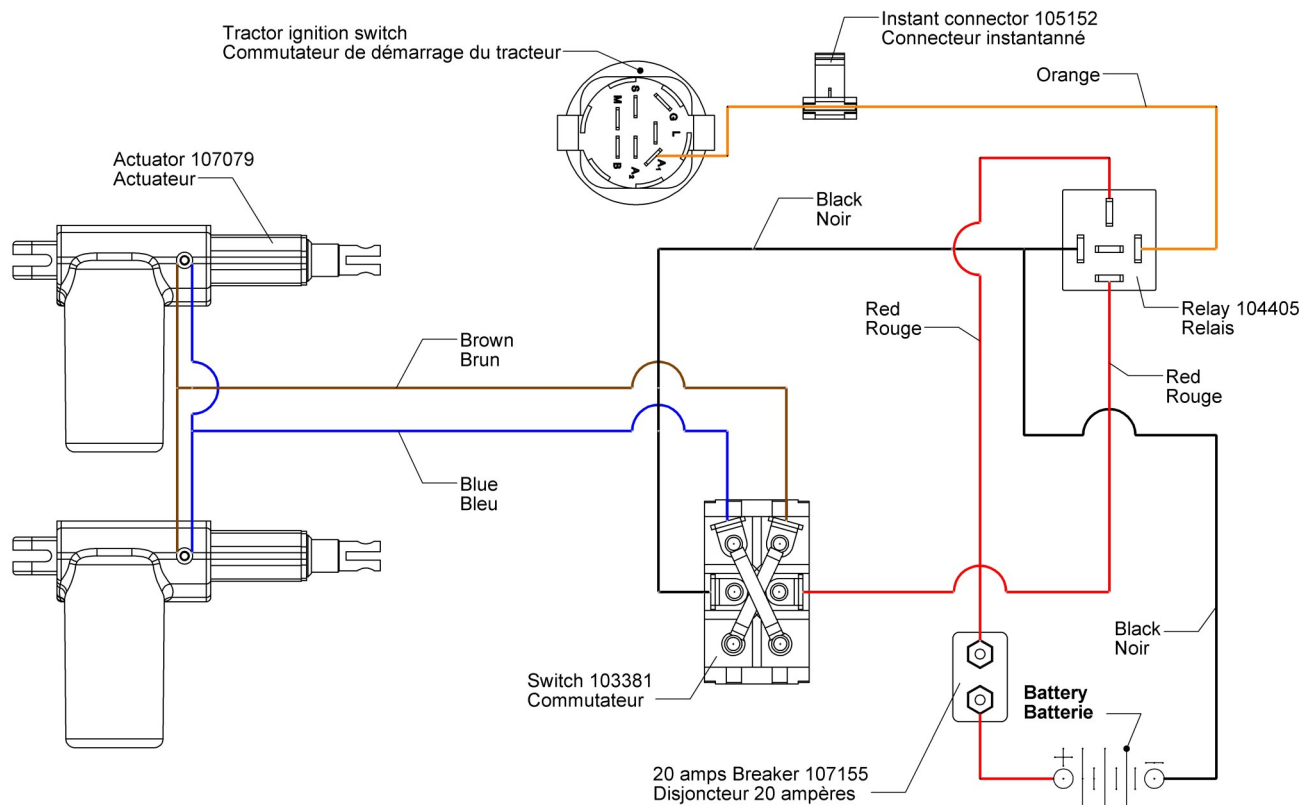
Tractor ignition switch
Commutateur de démarrage du tracteur

S
M
G
L
B
$A_2$
$A_1$

Instant connector 105152
Connecteur instantanné

Orange

Actuator 107079
Actuateur

Black
Noir

Relay 104405
Relais

Red
Rouge

Red
Rouge

Brown
Brun

Blue
Bleu

Black
Noir

Switch 103381
Commutateur

Battery
Batterie

+
−

20 amps Breaker 107155
Disjoncteur 20 ampères